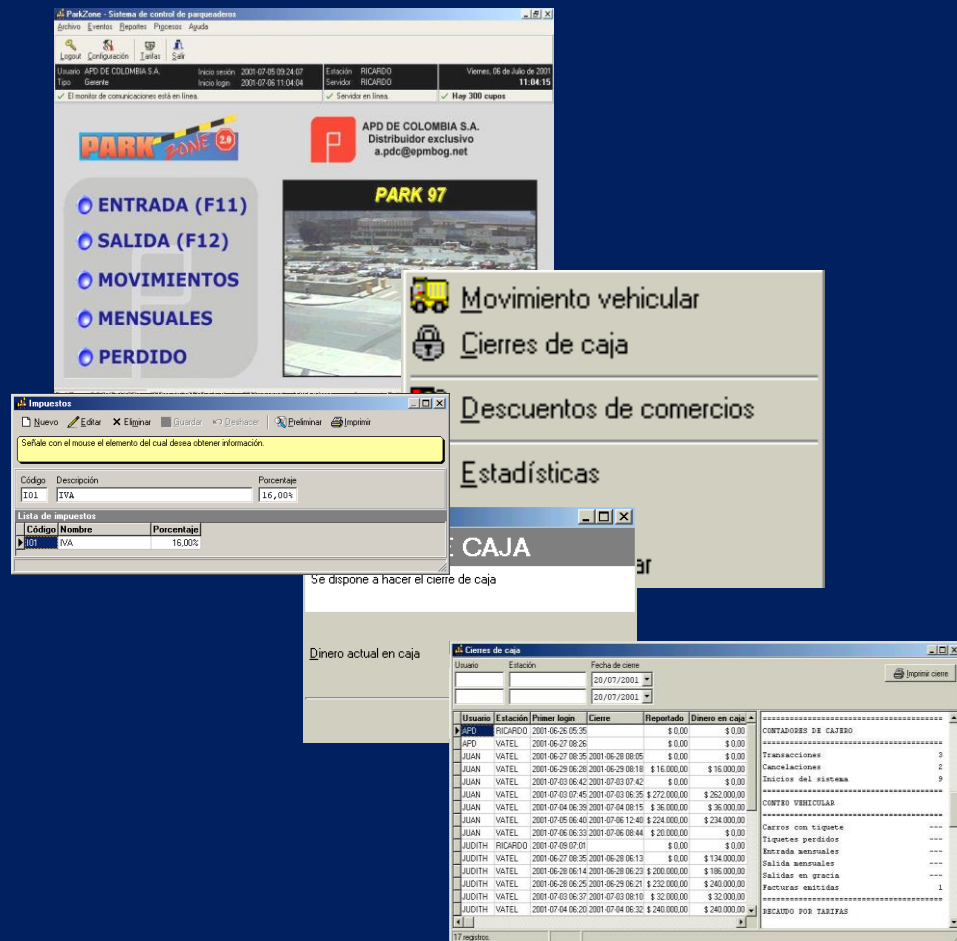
ParkZone - Sistema de control de parqueaderos

Archivo Eventos Reportes Procesos Ayuda

Logout Configuración Tarifas Salir

Usuario APD DE COLOMBIA S.A. Inicio sesión 2001-07-05 09:24:07 Estación RICARDO Viernes, 06 de Julio de 2001
Tipo Gerente Inicio login 2001-07-06 11:04:04 Servidor RICARDO 11:04:15

El monitor de comunicaciones está en línea. Servidor en línea. Hay 300 cupos

PARK zone 2.0

APD DE COLOMBIA S.A.
Distribuidor exclusivo
a.pdc@epmbog.net

ENTRADA (F11)
SALIDA (F12)
MOVIMIENTOS
MENSUALES
PERDIDO

PARK 97

Movimiento vehicular
Cierres de caja
Descuentos de comercios
Estadísticas

Impuestos

Nuevo Editar Eliminar Guardar Deshacer Preliminar Imprimir

Señale con el mouse el elemento del cual desea obtener información.

Código Descripción Porcentaje
I01 IVA 16,00%

Lista de impuestos

| Código | Nombre | Porcentaje |
|---|---|---|
| I01 | IVA | 16,00% |

CAJA

Se dispone a hacer el cierre de caja

Dinero actual en caja

Cierres de caja

Usuario Estación Fecha de cierre
20/07/2001
20/07/2001

Imprimir cierre

| Usuario | Estación | Primer login | Cierre | Reportado | Dinero en caja |
|---|---|---|---|---|---|
| APD | RICARDO | 2001-06-26 05:35 | | $ 0,00 | $ 0,00 |
| APD | VATEL | 2001-06-27 08:26 | | $ 0,00 | $ 0,00 |
| JUAN | VATEL | 2001-06-27 08:35 | 2001-06-28 08:05 | $ 0,00 | $ 0,00 |
| JUAN | VATEL | 2001-06-29 06:28 | 2001-06-29 08:18 | $ 16.000,00 | $ 16.000,00 |
| JUAN | VATEL | 2001-07-03 06:42 | 2001-07-03 07:42 | $ 0,00 | $ 0,00 |
| JUAN | VATEL | 2001-07-03 07:45 | 2001-07-03 06:35 | $ 272.000,00 | $ 262.000,00 |
| JUAN | VATEL | 2001-07-04 06:39 | 2001-07-04 08:15 | $ 36.000,00 | $ 36.000,00 |
| JUAN | VATEL | 2001-07-05 06:40 | 2001-07-06 12:40 | $ 224.000,00 | $ 234.000,00 |
| JUAN | VATEL | 2001-07-06 06:33 | 2001-07-06 08:44 | $ 20.000,00 | $ 0,00 |
| JUDITH | RICARDO | 2001-07-09 07:01 | | $ 0,00 | $ 0,00 |
| JUDITH | VATEL | 2001-06-27 08:35 | 2001-06-28 06:13 | $ 0,00 | $ 134.000,00 |
| JUDITH | VATEL | 2001-06-28 06:14 | 2001-06-28 06:23 | $ 200.000,00 | $ 186.000,00 |
| JUDITH | VATEL | 2001-06-28 06:25 | 2001-06-29 06:21 | $ 232.000,00 | $ 240.000,00 |
| JUDITH | VATEL | 2001-07-03 06:37 | 2001-07-03 08:10 | $ 32.000,00 | $ 32.000,00 |
| JUDITH | VATEL | 2001-07-04 06:20 | 2001-07-04 06:32 | $ 240.000,00 | $ 240.000,00 |

==============================
CONTADORES DE CAJERO
==============================
Transacciones 3
Cancelaciones 2
Inicios del sistema 9
==============================
CONTEO VEHICULAR
==============================
Carros con tiquete ---
Tiquetes perdidos ---
Entrada mensuales ---
Salida mensuales ---
Salidas en gracia ---
Facturas emitidas 1
==============================
RECAUDO POR TARIFAS

17 registros.